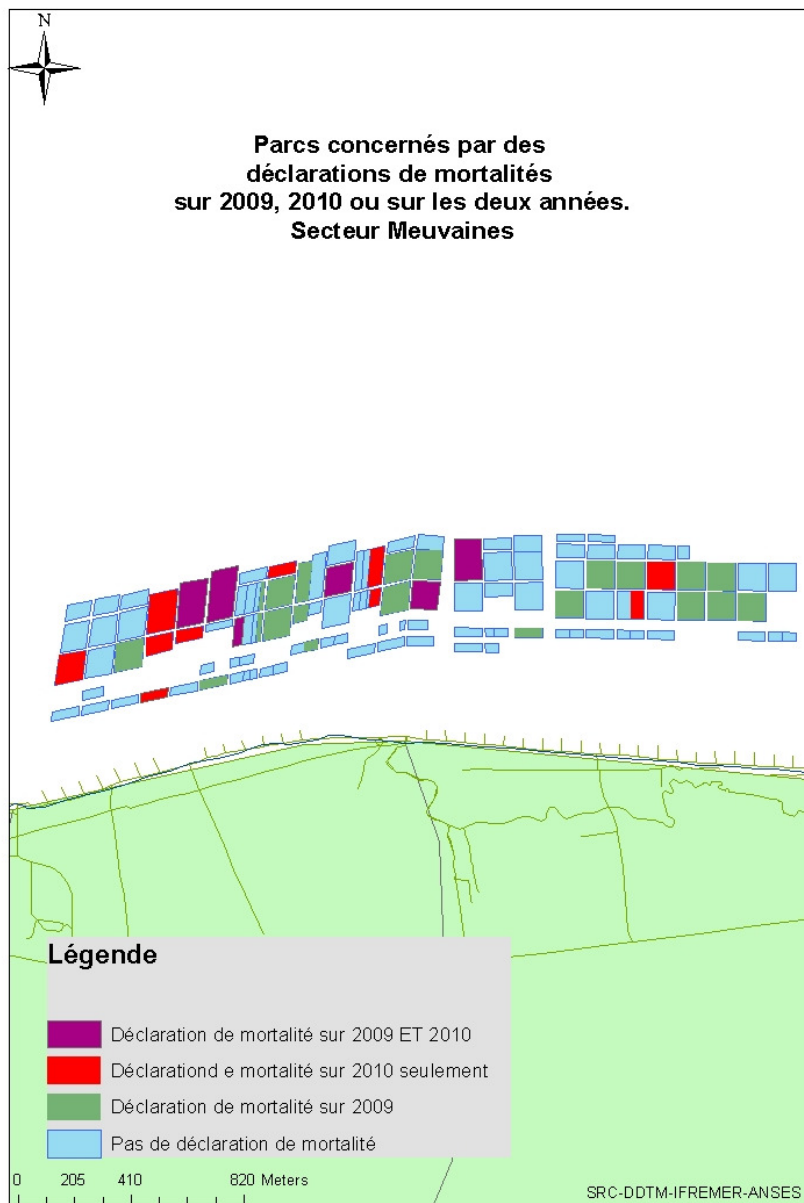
N

Parcs concernés par des déclarations de mortalités sur 2009, 2010 ou sur les deux années. Secteur Meuvaines

Légende

Déclaration de mortalité sur 2009 ET 2010

Déclarationd e mortalité sur 2010 seulement

Déclaration de mortalité sur 2009

Pas de déclaration de mortalité

0 205 410 820 Meters

SRC-DDTM-IFREMER-ANSES